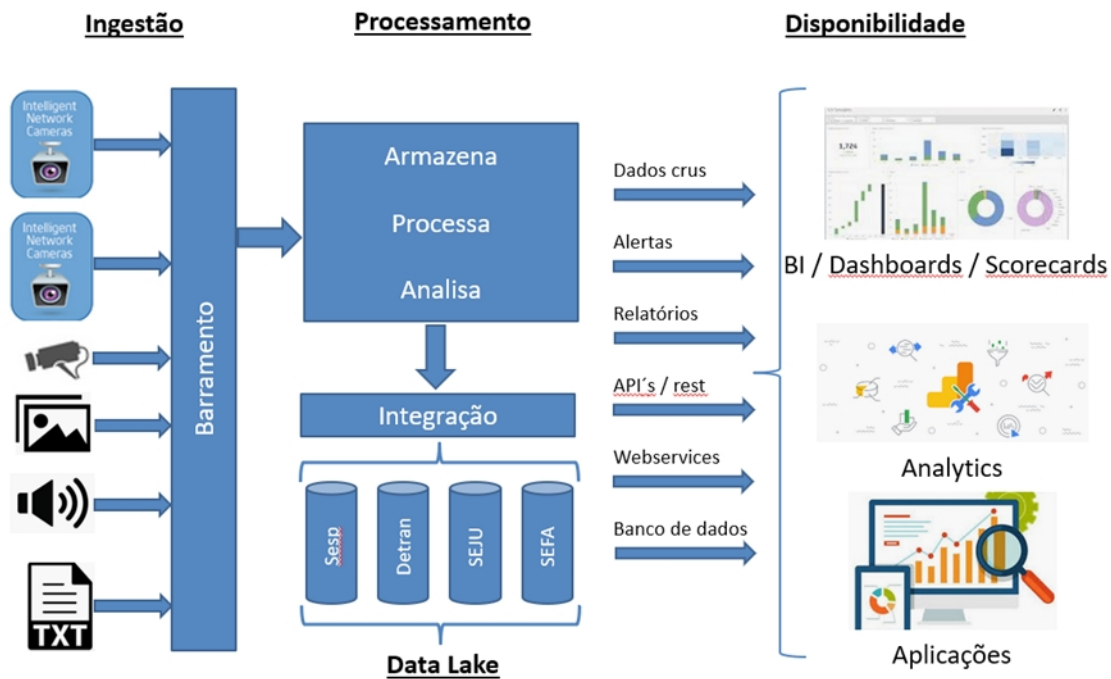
Ingestão

Processamento

Disponibilidade

Intelligent Network Cameras

Intelligent Network Cameras

TXT

Barramento

Armazena

Processa

Analisa

Integração

Sesp

Detran

SEJU

SEFA

Data Lake

Dados crus

Alertas

Relatórios

API´s / rest

Webservices

Banco de dados

3,726

BI / Dashboards / Scorecards

Analytics

Aplicações